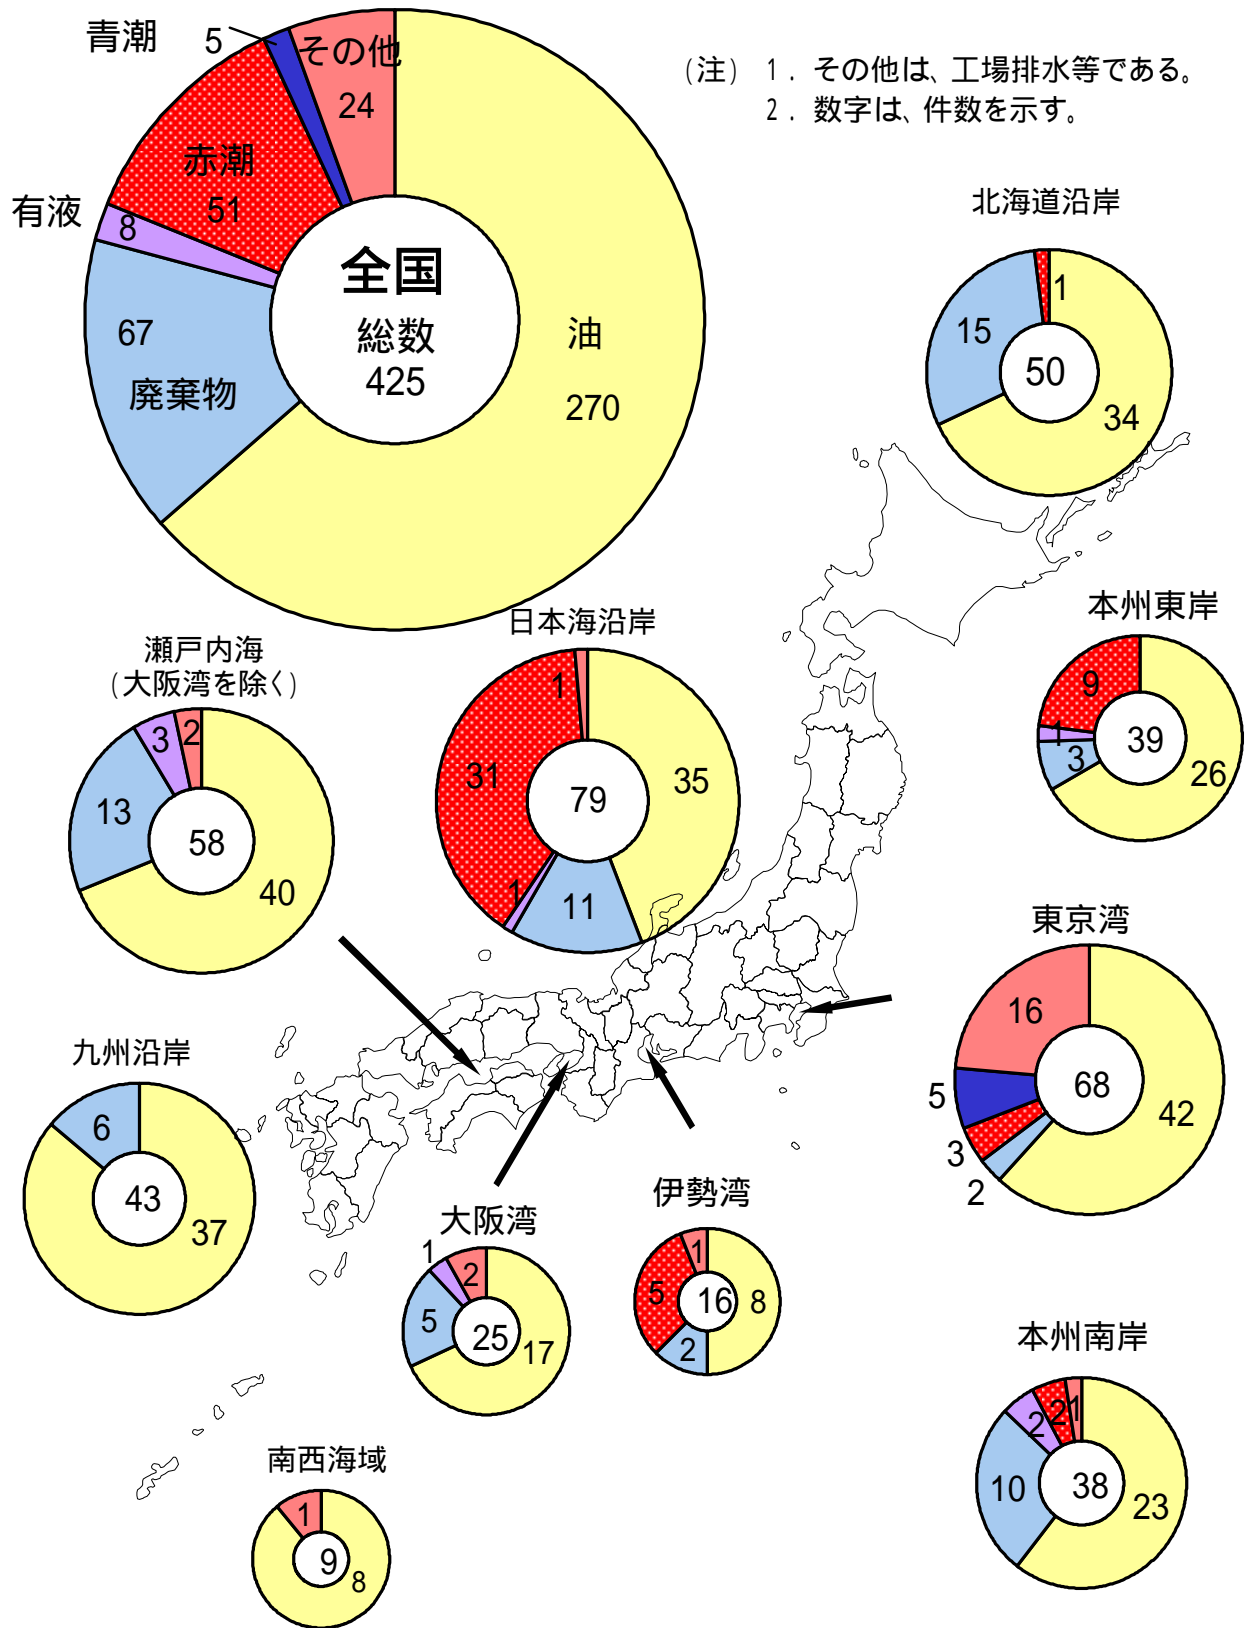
青潮
5
その他
24
赤潮
51
有液
8
67
廃棄物
全国
総数
425
油
270

（注） 1．その他は、工場排水等である。
2．数字は、件数を示す。

北海道沿岸
1
15
50
34

本州東岸
9
1
3
39
26

日本海沿岸
1
31
79
35
1
11

瀬戸内海
（大阪湾を除く）
3
2
13
58
40

東京湾
16
68
5
42
3
2

九州沿岸
6
43
37

大阪湾
1
2
5
25
17

伊勢湾
1
5
16
8
2

本州南岸
2
2
1
10
38
23

南西海域
1
9
8